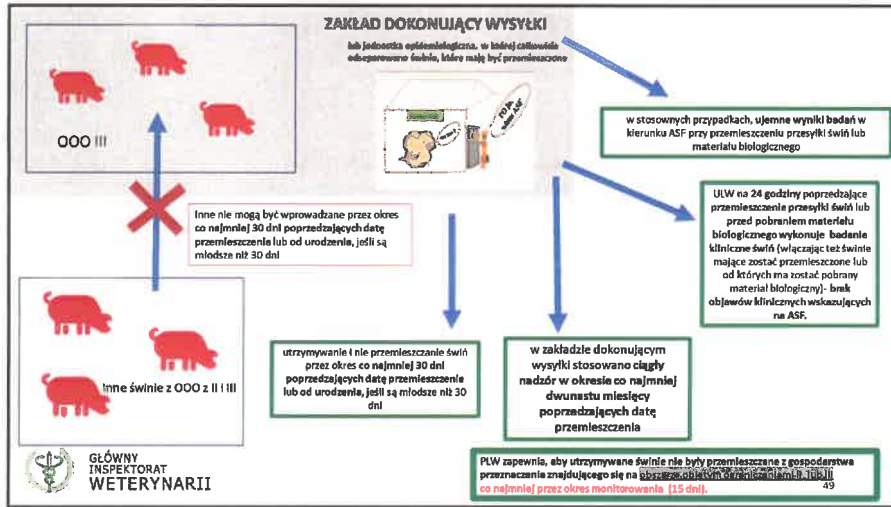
ZAKŁAD DOKONUJĄCY WYSYŁKI

lub jednostka epidemiologiczna, w której całkowicie odseparowano świnie, które mają być przemieszczone

OOO III

w stosownych przypadkach, ujemne wyniki badań w kierunku ASF przy przemieszczeniu przesyłki świń lub materiału biologicznego

ULW na 24 godziny poprzedzające przemieszczenie przesyłki świń lub przed pobraniem materiału biologicznego wykonuje badanie kliniczne świń (włączając też świnie mające zostać przemieszczone lub od których ma zostać pobrany materiał biologiczny) - brak objawów klinicznych wskazujących na ASF.

Inne nie mogą być wprowadzane przez okres co najmniej 30 dni poprzedzających datę przemieszczenia lub od urodzenia, jeśli są młodsze niż 30 dni

Inne świnie z OOO z II i III

utrzymywanie i nie przemieszczanie świń przez okres co najmniej 30 dni poprzedzających datę przemieszczenia lub od urodzenia, jeśli są młodsze niż 30 dni

w zakładzie dokonującym wysyłki stosowano ciągły nadzór w okresie co najmniej dwunastu miesięcy poprzedzających datę przemieszczenia

GŁÓWNY INSPEKTORAT WETERYNARII

PLW zapewnia, aby utrzymywane świnie nie były przemieszczane z gospodarstwa przeznaczenia znajdującego się na obszarze objętym ograniczeniami II lub III co najmniej przez okres monitorowania (15 dni).

49